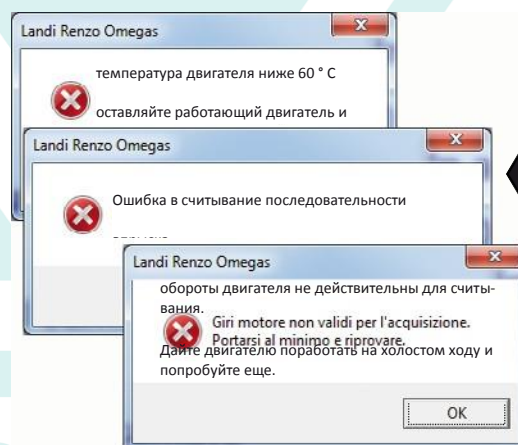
Landi Renzo Omegas

температура двигателя ниже 60 ° С

оставляйте работающий двигатель и

Landi Renzo Omegas

Ошибка в считывание последовательности

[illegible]

Landi Renzo Omegas

обороты двигателя не действительны для считывания.

Giri motore non validi per l'acquisizione. Portarsi al minimo e riprovare.

Дайте двигателю поработать на холостом ходу и попробуйте еще.

OK